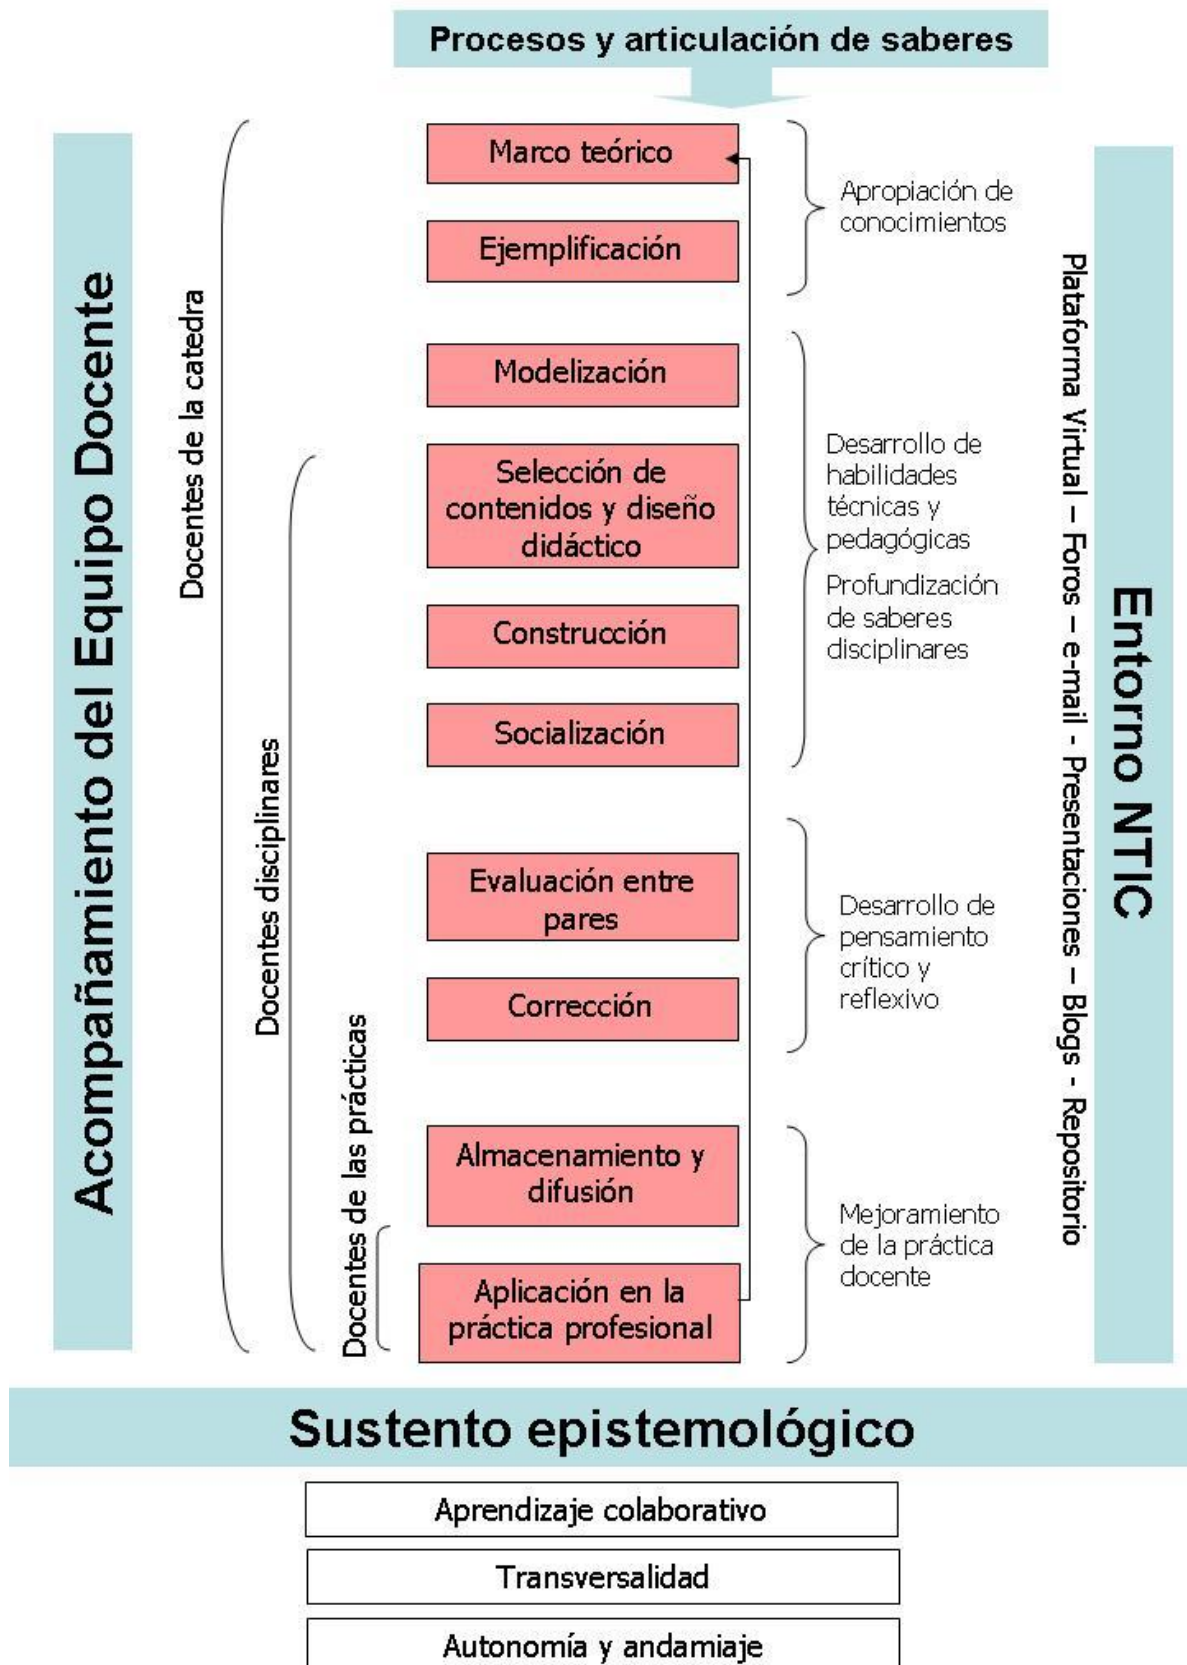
Procesos y articulación de saberes

Acompañamiento del Equipo Docente

Docentes de la catedra

Docentes disciplinares

Docentes de las prácticas

Marco teórico

Ejemplificación

Modelización

Selección de contenidos y diseño didáctico

Construcción

Socialización

Evaluación entre pares

Corrección

Almacenamiento y difusión

Aplicación en la práctica profesional

Apropiación de conocimientos

Desarrollo de habilidades técnicas y pedagógicas

Profundización de saberes disciplinares

Desarrollo de pensamiento crítico y reflexivo

Mejoramiento de la práctica docente

Entorno NTIC

Plataforma Virtual – Foros – e-mail - Presentaciones – Blogs - Repositorio

Sustento epistemológico

Aprendizaje colaborativo

Transversalidad

Autonomía y andamiaje